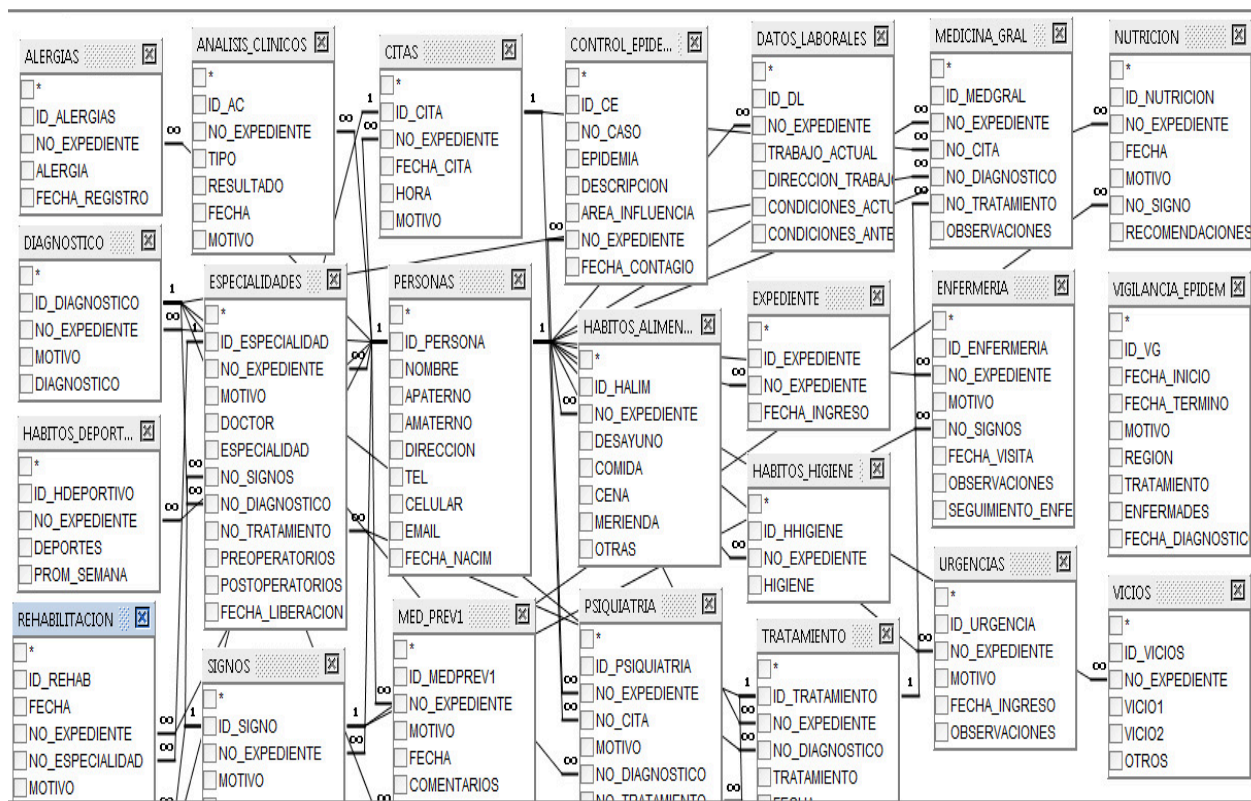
ALERGIAS
*
ID_ALERGIAS
NO_EXPEDIENTE
ALERGIA
FECHA_REGISTRO

ANALISIS_CLINICOS
*
ID_AC
NO_EXPEDIENTE
TIPO
RESULTADO
FECHA
MOTIVO

CITAS
*
ID_CITA
NO_EXPEDIENTE
FECHA_CITA
HORA
MOTIVO

CONTROL_EPIDE...
*
ID_CE
NO_CASO
EPIDEMIA
DESCRIPCION
AREA_INFLUENCIA
NO_EXPEDIENTE
FECHA_CONTAGIO

DATOS_LABORALES
*
ID_DL
NO_EXPEDIENTE
TRABAJO_ACTUAL
DIRECCION_TRABAJ
CONDICIONES_ACTU
CONDICIONES_ANTE

MEDICINA_GRAL
*
ID_MEDGRAL
NO_EXPEDIENTE
NO_CITA
NO_DIAGNOSTICO
NO_TRATAMIENTO
OBSERVACIONES

NUTRICION
*
ID_NUTRICION
NO_EXPEDIENTE
FECHA
MOTIVO
NO_SIGNO
RECOMENDACIONES

DIAGNOSTICO
*
ID_DIAGNOSTICO
NO_EXPEDIENTE
MOTIVO
DIAGNOSTICO

ESPECIALIDADES
*
ID_ESPECIALIDAD
NO_EXPEDIENTE
MOTIVO
DOCTOR
ESPECIALIDAD
NO_SIGNOS
NO_DIAGNOSTICO
NO_TRATAMIENTO
PREOPERATORIOS
POSTOPERATORIOS
FECHA_LIBERACION

PERSONAS
*
ID_PERSONA
NOMBRE
APATERNO
AMATERNO
DIRECCION
TEL
CELULAR
EMAIL
FECHA_NACIM

HABITOS_ALIMEN...
*
ID_HALIM
NO_EXPEDIENTE
DESAYUNO
COMIDA
CENA
MERIENDA
OTRAS

EXPEDIENTE
*
ID_EXPEDIENTE
NO_EXPEDIENTE
FECHA_INGRESO

ENFERMERIA
*
ID_ENFERMERIA
NO_EXPEDIENTE
MOTIVO
NO_SIGNOS
FECHA_VISITA
OBSERVACIONES
SEGUIMIENTO_ENFE

VIGILANCIA_EPIDEM
*
ID_VG
FECHA_INICIO
FECHA_TERMINO
MOTIVO
REGION
TRATAMIENTO
ENFERMADES
FECHA_DIAGNOSTIC

HABITOS_DEPORT...
*
ID_HDEPORTIVO
NO_EXPEDIENTE
DEPORTES
PROM_SEMANA

HABITOS_HIGIENE
*
ID_HHIGIENE
NO_EXPEDIENTE
HIGIENE

REHABILITACION
*
ID_REHAB
FECHA
NO_EXPEDIENTE
NO_ESPECIALIDAD
MOTIVO

SIGNOS
*
ID_SIGNO
NO_EXPEDIENTE
MOTIVO

MED_PREV1
*
ID_MEDPREV1
NO_EXPEDIENTE
MOTIVO
FECHA
COMENTARIOS

PSIQUIATRIA
*
ID_PSIQUIATRIA
NO_EXPEDIENTE
NO_CITA
MOTIVO
NO_DIAGNOSTICO
NO_TRATAMIENTO

TRATAMIENTO
*
ID_TRATAMIENTO
NO_EXPEDIENTE
NO_DIAGNOSTICO
TRATAMIENTO
FECHA

URGENCIAS
*
ID_URGENCIA
NO_EXPEDIENTE
MOTIVO
FECHA_INGRESO
OBSERVACIONES

VICIOS
*
ID_VICIOS
NO_EXPEDIENTE
VICIO1
VICIO2
OTROS

1 ∞ 1 ∞ 1 ∞ 1 ∞ 1 ∞ 1 ∞